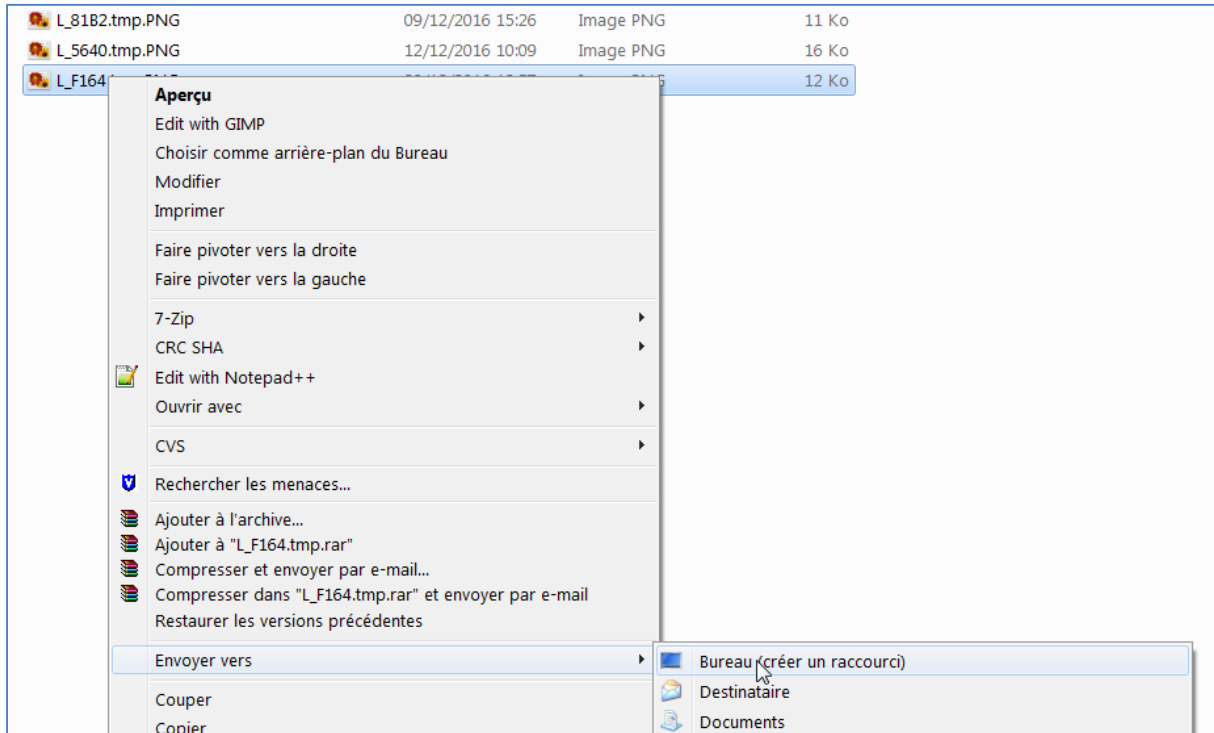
| | | | |
|---|---|---|---|
| L_81B2.tmp.PNG | 09/12/2016 15:26 | Image PNG | 11 Ko |
| L_5640.tmp.PNG | 12/12/2016 10:09 | Image PNG | 16 Ko |
| L_F164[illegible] | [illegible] | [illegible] | 12 Ko |

Aperçu
Edit with GIMP
Choisir comme arrière-plan du Bureau
Modifier
Imprimer

Faire pivoter vers la droite
Faire pivoter vers la gauche

7-Zip
CRC SHA
Edit with Notepad++
Ouvrir avec

CVS

Rechercher les menaces...

Ajouter à l'archive...
Ajouter à "L_F164.tmp.rar"
Compresser et envoyer par e-mail...
Compresser dans "L_F164.tmp.rar" et envoyer par e-mail
Restaurer les versions précédentes

Envoyer vers

Couper
Copier

Bureau (créer un raccourci)
Destinataire
Documents